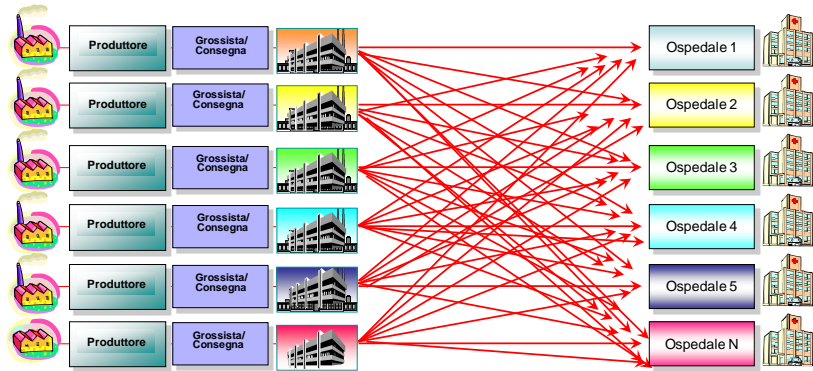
Produttore
Grossista/ Consegna
Produttore
Grossista/ Consegna
Produttore
Grossista/ Consegna
Produttore
Grossista/ Consegna
Produttore
Grossista/ Consegna
Produttore
Grossista/ Consegna

Ospedale 1
Ospedale 2
Ospedale 3
Ospedale 4
Ospedale 5
Ospedale N